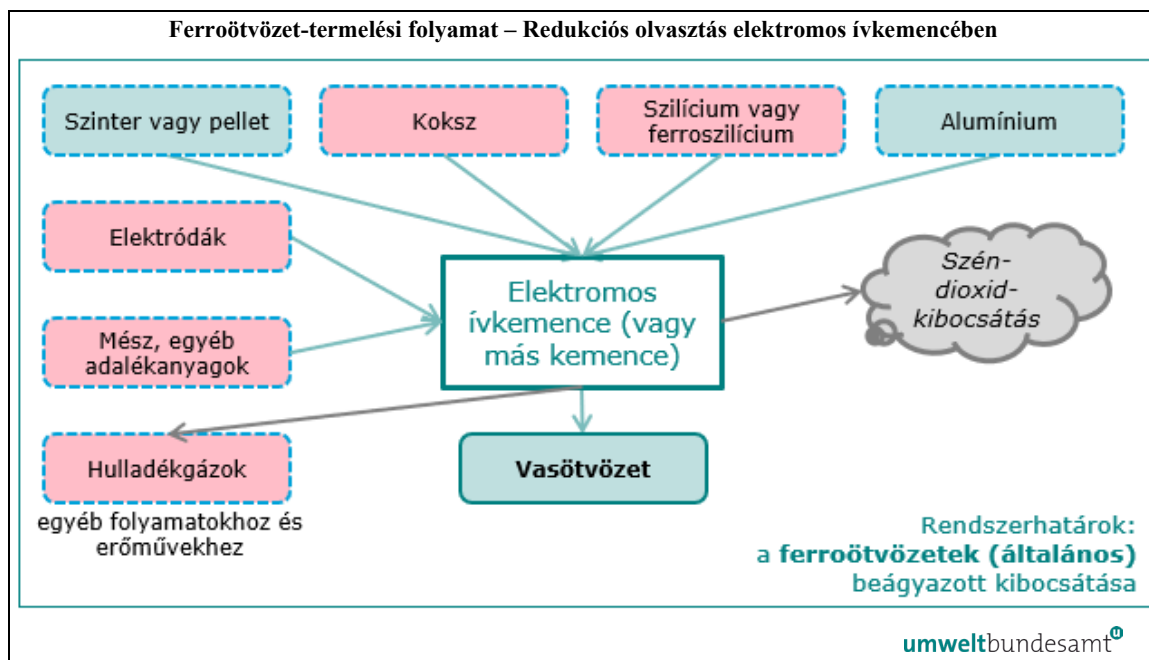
Ferroötvözet-termelési folyamat – Redukciós olvasztás elektromos ívkemencében

Szinter vagy pellet

Koksz

Szilícium vagy ferroszilícium

Alumínium

Elektródák

Elektromos ívkemence (vagy más kemence)

Szén-dioxid-kibocsátás

Mész, egyéb adalékanyagok

Hulladékgázok

egyéb folyamatokhoz és erőművekhez

Vasötvözet

Rendszerhatárok: a ferroötvözetek (általános) beágyazott kibocsátása

umweltbundesamt